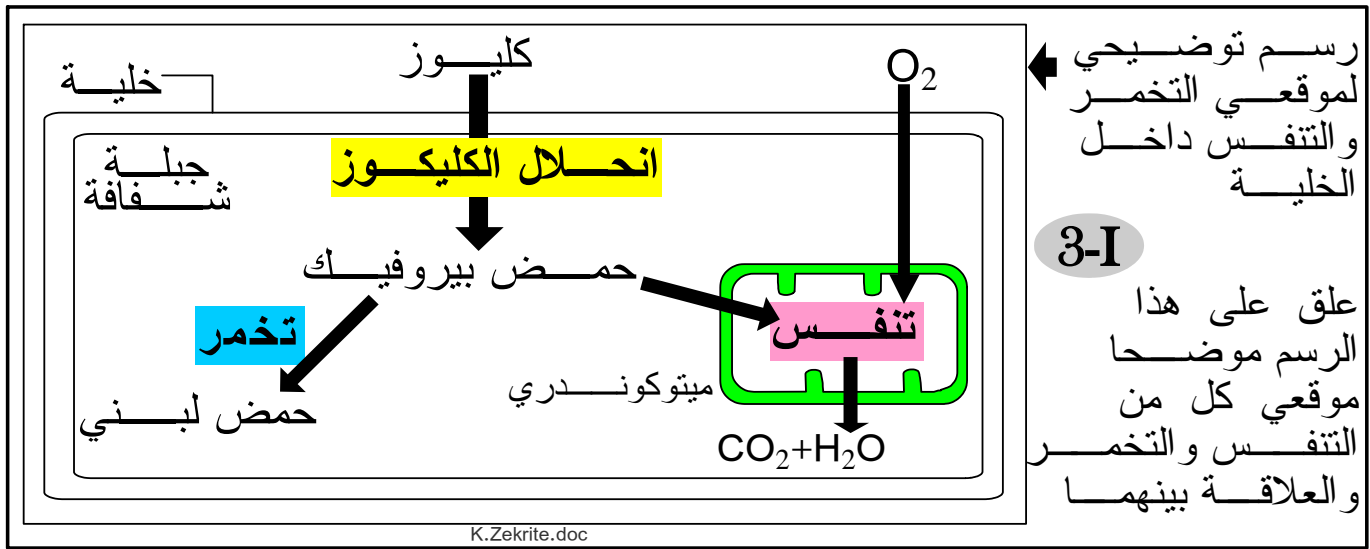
رسم توضيحي لموقعي التخمر والتنفس داخل الخلية

3-I

علق على هذا الرسم موضحا موقعي كل من التنفس والتخمر والعلاقة بينهما

خلية

كليوز

$O_2$

جبلة شفافة

انحلال الكليكوز

حمض بيروفيك

تخمر

تنفس

ميتوكوندري

حمض لبني

$CO_2+H_2O$

K.Zekrite.doc